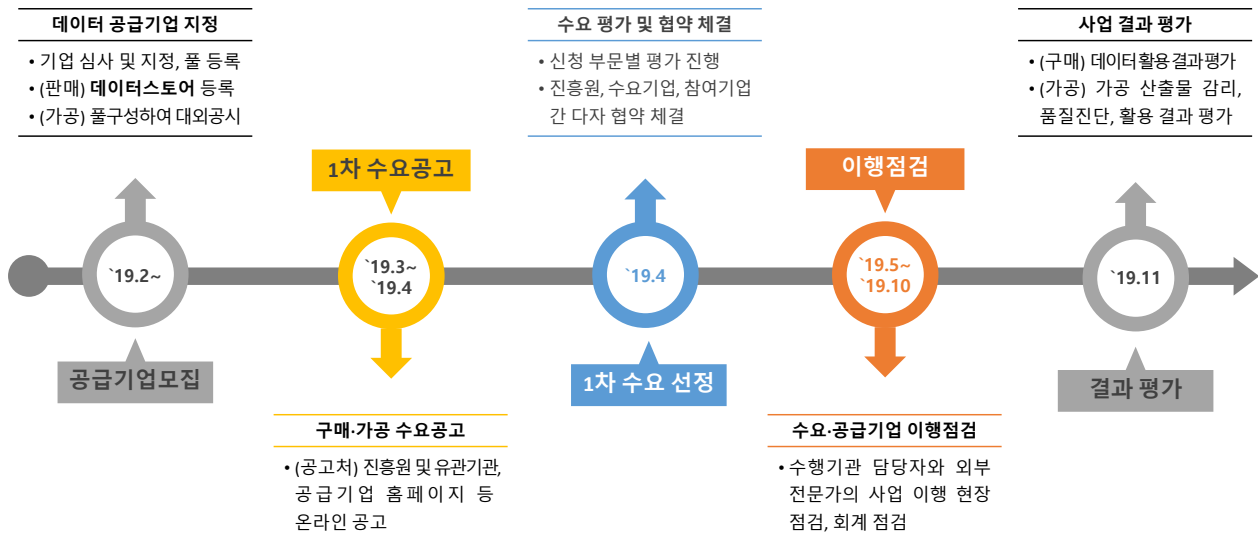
데이터 공급기업 지정

• 기업 심사 및 지정, 풀 등록
• (판매) 데이터스토어 등록
• (가공) 풀구성하여 대외공시

`19.2~

공급기업모집

1차 수요공고

`19.3~ `19.4

구매·가공 수요공고

• (공고처) 진흥원 및 유관기관, 공급기업 홈페이지 등 온라인 공고

수요 평가 및 협약 체결

• 신청 부문별 평가 진행
• 진흥원, 수요기업, 참여기업 간 다자 협약 체결

`19.4

1차 수요 선정

이행점검

`19.5~ `19.10

수요·공급기업 이행점검

• 수행기관 담당자와 외부 전문가의 사업 이행 현장 점검, 회계 점검

사업 결과 평가

• (구매) 데이터활용결과평가
• (가공) 가공 산출물 감리, 품질진단, 활용 결과 평가

`19.11

결과 평가